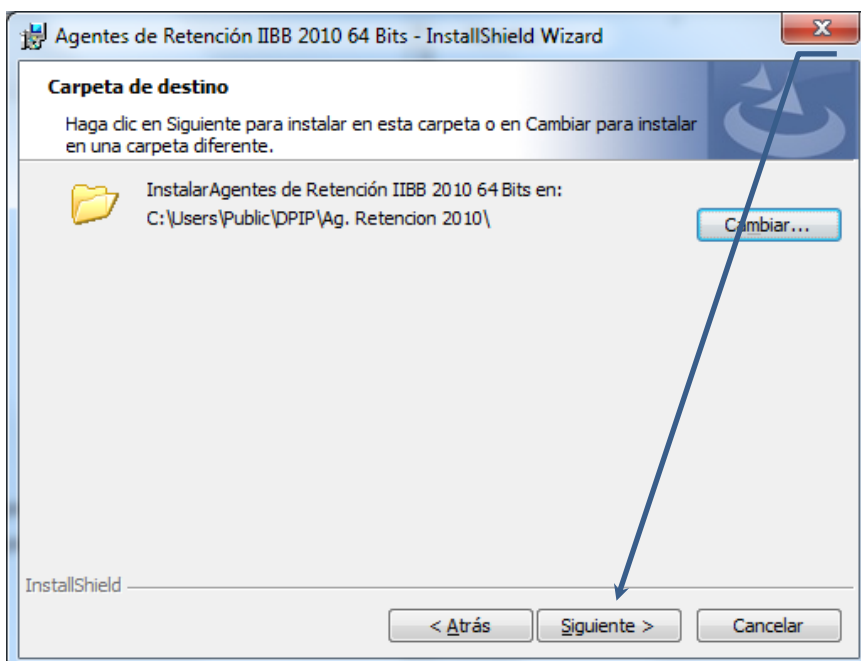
Agentes de Retención IIBB 2010 64 Bits - InstallShield Wizard

Carpeta de destino

Haga clic en Siguiente para instalar en esta carpeta o en Cambiar para instalar en una carpeta diferente.

InstalarAgentes de Retención IIBB 2010 64 Bits en:
C:\Users\Public\DPIP\Ag. Retencion 2010\

Cambiar...

InstallShield

< Atrás

Siguiente >

Cancelar